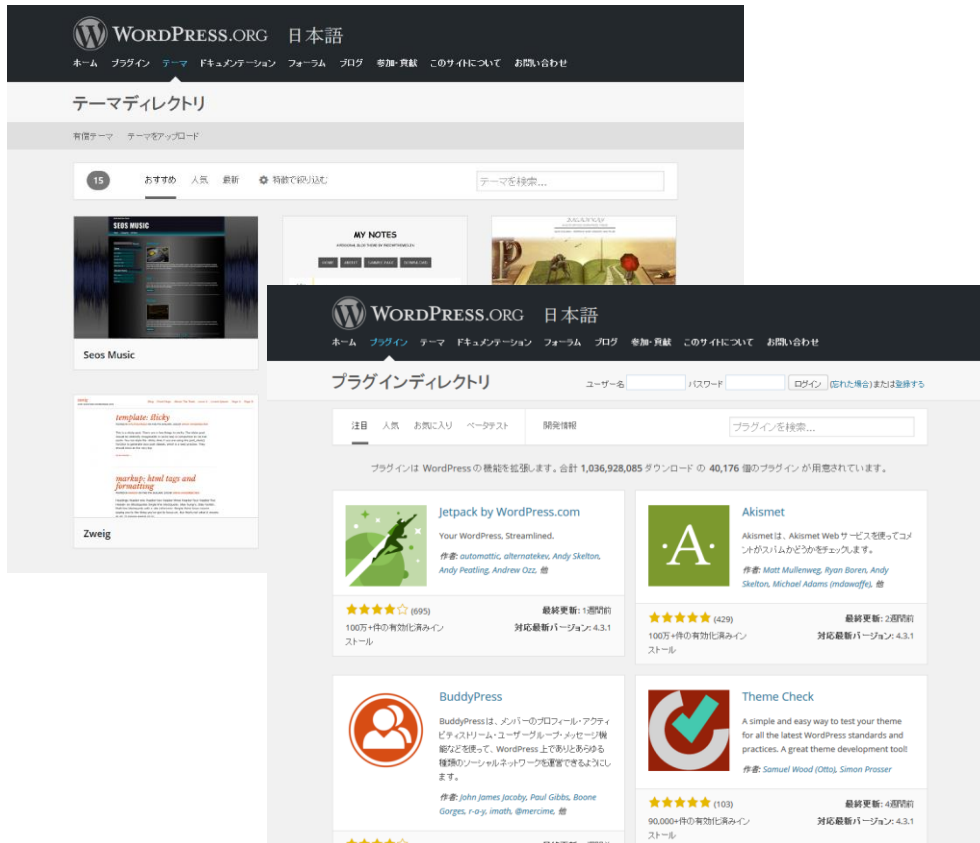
WORDPRESS.ORG 日本語

ホーム プラグイン テーマ ドキュメンテーション フォーラム ブログ 参加・貢献 このサイトについて お問い合わせ

テーマディレクトリ

有償テーマ テーマをアップロード

15 おすすめ 人気 最新 特徴で絞り込む

テーマを検索...

SEOS MUSIC

Seos Music

MY NOTES

template: Sticky

markup: html tags and formatting

Zweig

WORDPRESS.ORG 日本語

ホーム プラグイン テーマ ドキュメンテーション フォーラム ブログ 参加・貢献 このサイトについて お問い合わせ

プラグインディレクトリ

ユーザー名 パスワード ログイン (忘れた場合) または登録する

注目 人気 お気に入り ベータテスト 開発情報

プラグインを検索...

プラグインは WordPress の機能を拡張します。合計 1,036,928,085 ダウンロード の 40,176 個のプラグイン が用意されています。

Jetpack by WordPress.com

Your WordPress, Streamlined.

作者: automattic, alternatekev, Andy Skelton, Andy Peatling, Andrew Ozz, 他

(695)

最終更新: 1週間前

100万+件の有効化済みインストール

対応最新バージョン: 4.3.1

Akismet

Akismet は、Akismet Web サービスを使ってコメントがスパムかどうかをチェックします。

作者: Matt Mullenweg, Ryan Boren, Andy Skelton, Michael Adams (mdawaffe), 他

(429)

最終更新: 2週間前

100万+件の有効化済みインストール

対応最新バージョン: 4.3.1

BuddyPress

BuddyPress は、メンバーのプロフィール・アクティビティストリーム・ユーザーグループ・メッセージ機能などを使って、WordPress 上でありとあらゆる種類のソーシャルネットワークを運営できるようにします。

作者: John James Jacoby, Paul Gibbs, Boone Gorges, r-a-y, imath, @mercime, 他

Theme Check

A simple and easy way to test your theme for all the latest WordPress standards and practices. A great theme development tool!

作者: Samuel Wood (Otto), Simon Prosser

(103)

最終更新: 4週間前

90,000+件の有効化済みインストール

対応最新バージョン: 4.3.1